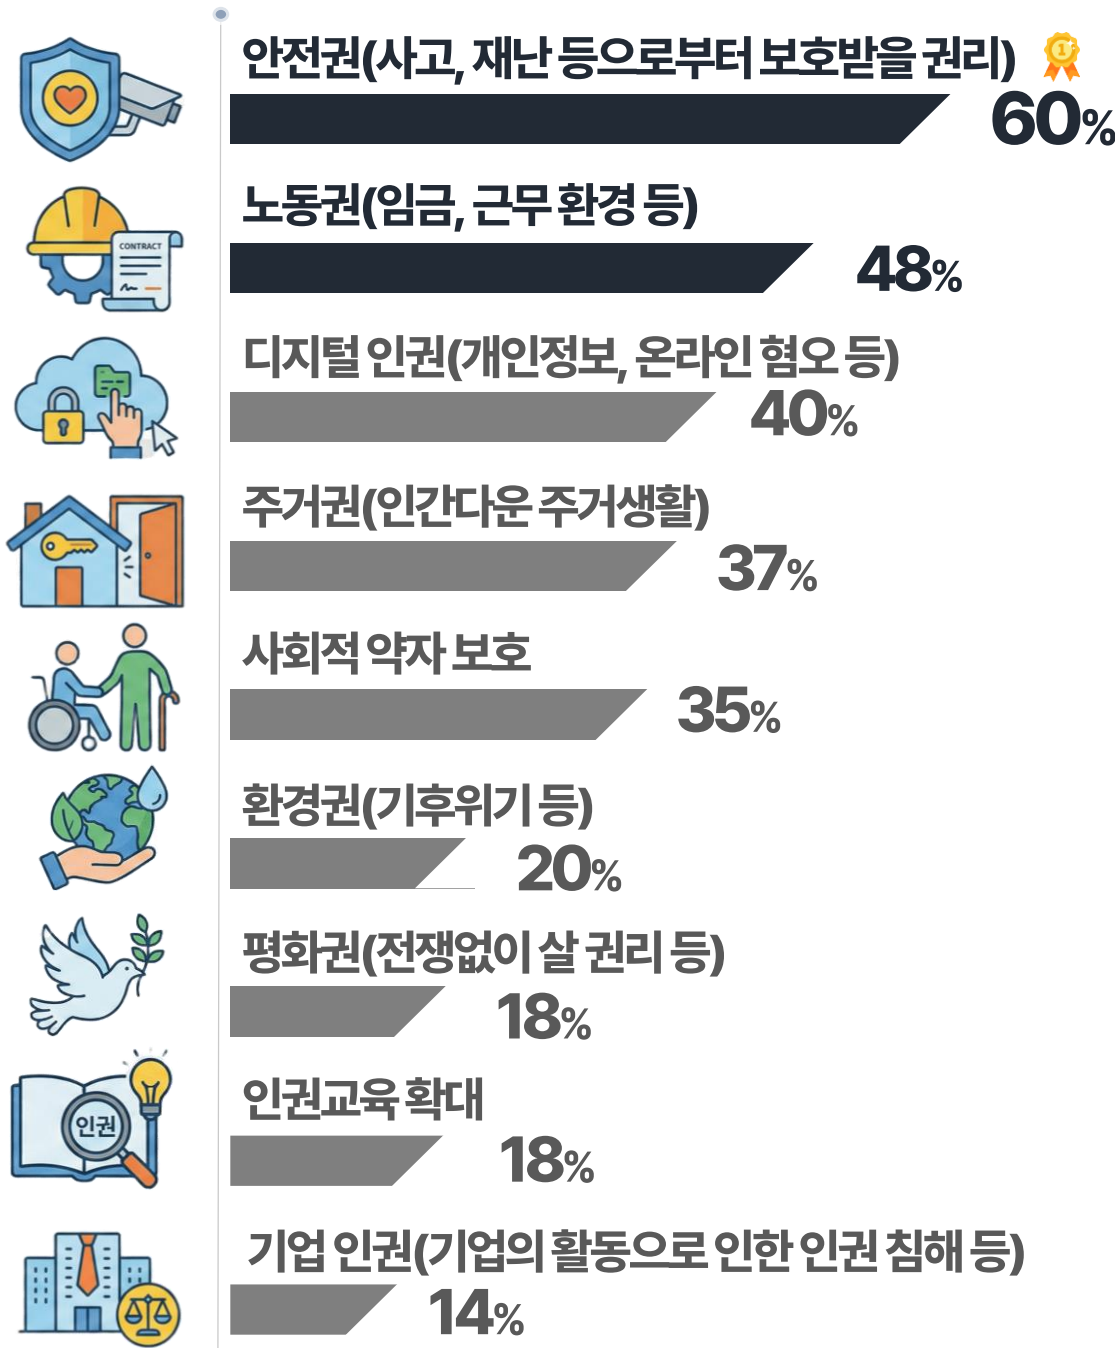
안전권(사고, 재난 등으로부터 보호받을 권리)

60%

노동권(임금, 근무 환경 등)

48%

디지털 인권(개인정보, 온라인 혐오 등)

40%

주거권(인간다운 주거생활)

37%

사회적 약자 보호

35%

환경권(기후위기 등)

20%

평화권(전쟁없이 살 권리 등)

18%

인권교육 확대

18%

기업 인권(기업의 활동으로 인한 인권 침해 등)

14%

CONTRACT

인권